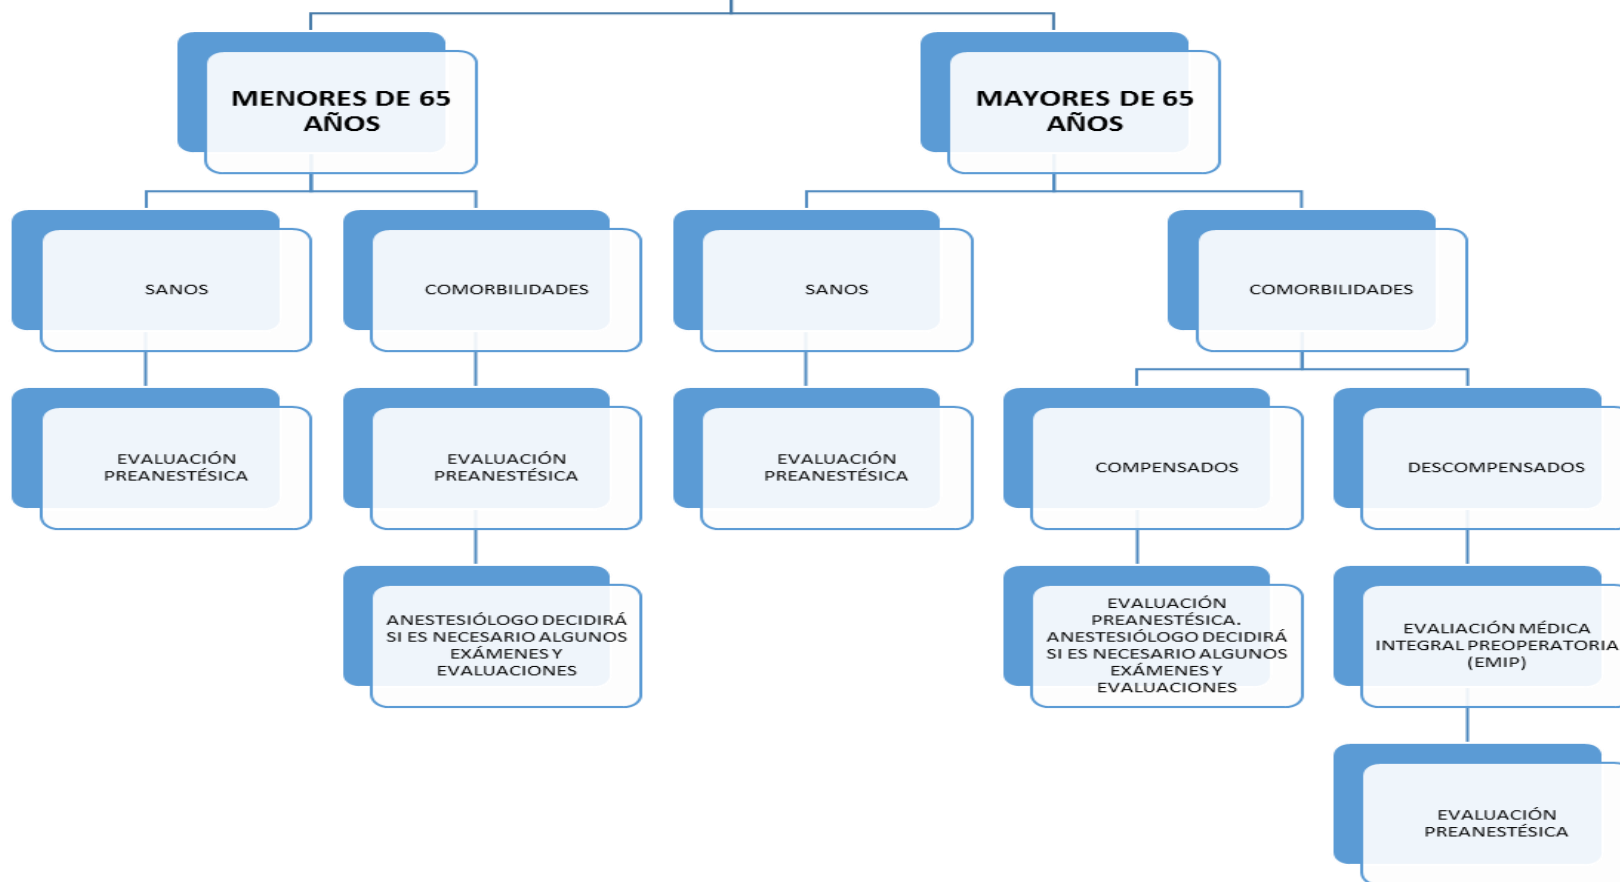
MENORES DE 65 AÑOS

MAYORES DE 65 AÑOS

SANOS

COMORBILIDADES

SANOS

COMORBILIDADES

EVALUACIÓN PREANESTÉSICA

EVALUACIÓN PREANESTÉSICA

EVALUACIÓN PREANESTÉSICA

COMPENSADOS

DESCOMPENSADOS

ANESTESIÓLOGO DECIDIRÁ SI ES NECESARIO ALGUNOS EXÁMENES Y EVALUACIONES

EVALUACIÓN PREANESTÉSICA. ANESTESIÓLOGO DECIDIRÁ SI ES NECESARIO ALGUNOS EXÁMENES Y EVALUACIONES

EVALIACIÓN MÉDICA INTEGRAL PREOPERATORIA (EMIP)

EVALUACIÓN PREANESTÉSICA